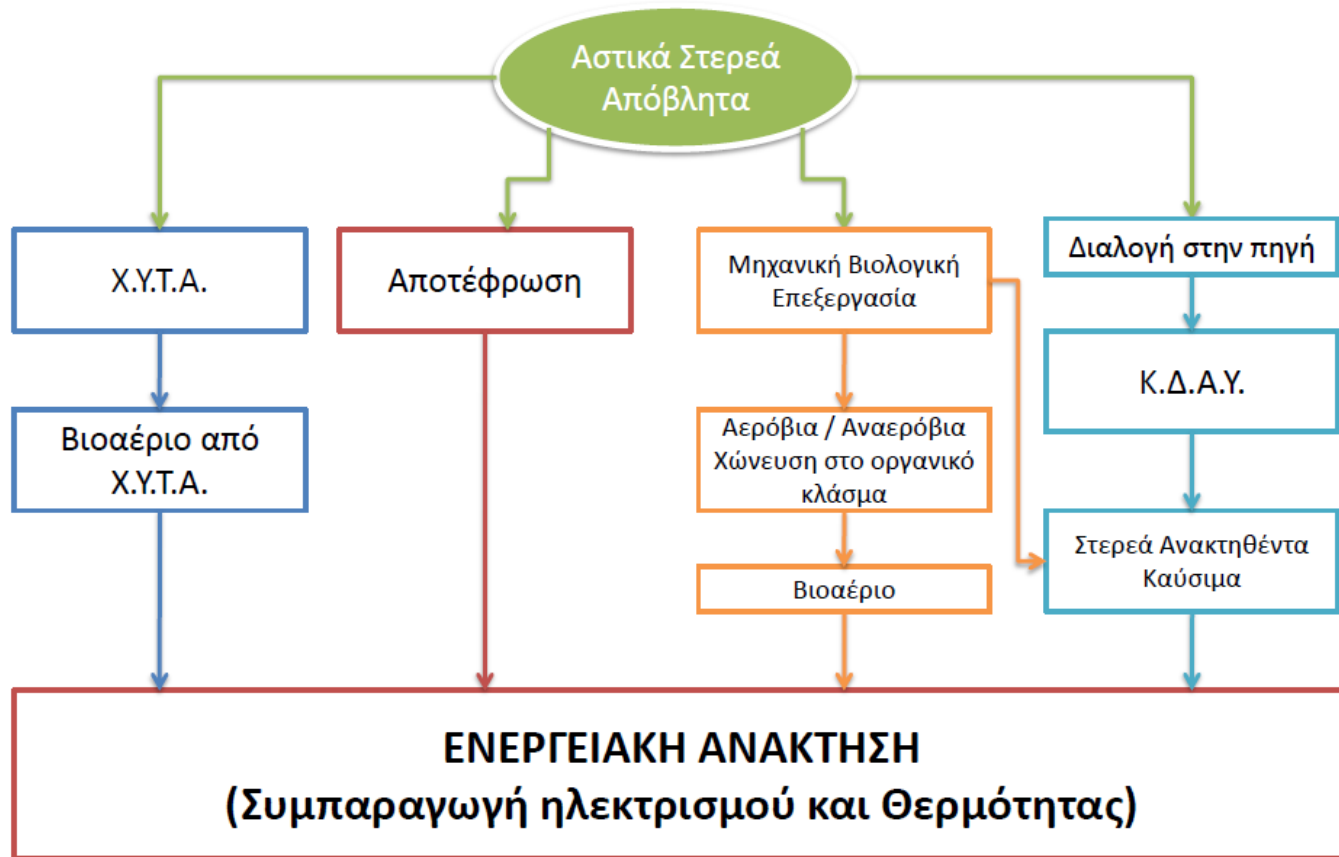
Αστικά Στερεά Απόβλητα

Χ.Υ.Τ.Α.

Βιοαέριο από Χ.Υ.Τ.Α.

Αποτέφρωση

Μηχανική Βιολογική Επεξεργασία

Αερόβια / Αναερόβια Χώνευση στο οργανικό κλάσμα

Βιοαέριο

Διαλογή στην πηγή

Κ.Δ.Α.Υ.

Στερεά Ανακτηθέντα Καύσιμα

ΕΝΕΡΓΕΙΑΚΗ ΑΝΑΚΤΗΣΗ
(Συμπαραγωγή ηλεκτρισμού και Θερμότητας)